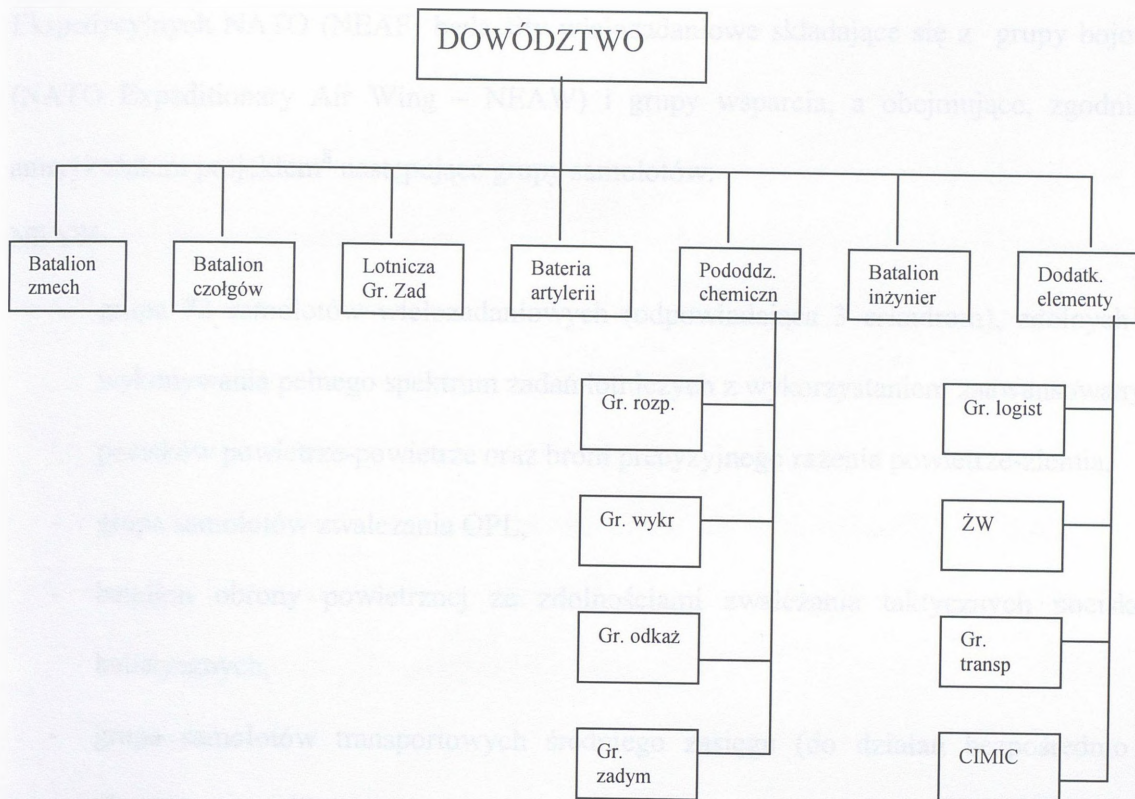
DOWÓDZTWO

Batalion zmech

Batalion czołgów

Lotnicza Gr. Zad

Bateria artylerii

Pododdz. chemiczn

Batalion inżynier

Dodatk. elementy

Gr. rozp.

Gr. wykr

Gr. odkaż

Gr. zadym

Gr. logist

ŻW

Gr. transp

CIMIC